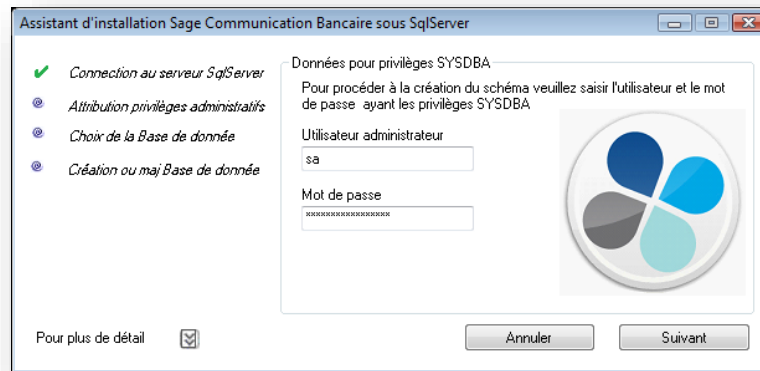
Assistant d'installation Sage Communication Bancaire sous SqlServer

Connection au serveur SqlServer

Attribution privilèges administratifs

Choix de la Base de donnée

Création ou maj Base de donnée

Données pour privilèges SYSDBA

Pour procéder à la création du schéma veuillez saisir l'utilisateur et le mot de passe ayant les privilèges SYSDBA

Utilisateur administrateur

sa

Mot de passe

xxxxxxxxxxxxxxxxx

Pour plus de détail

Annuler

Suivant